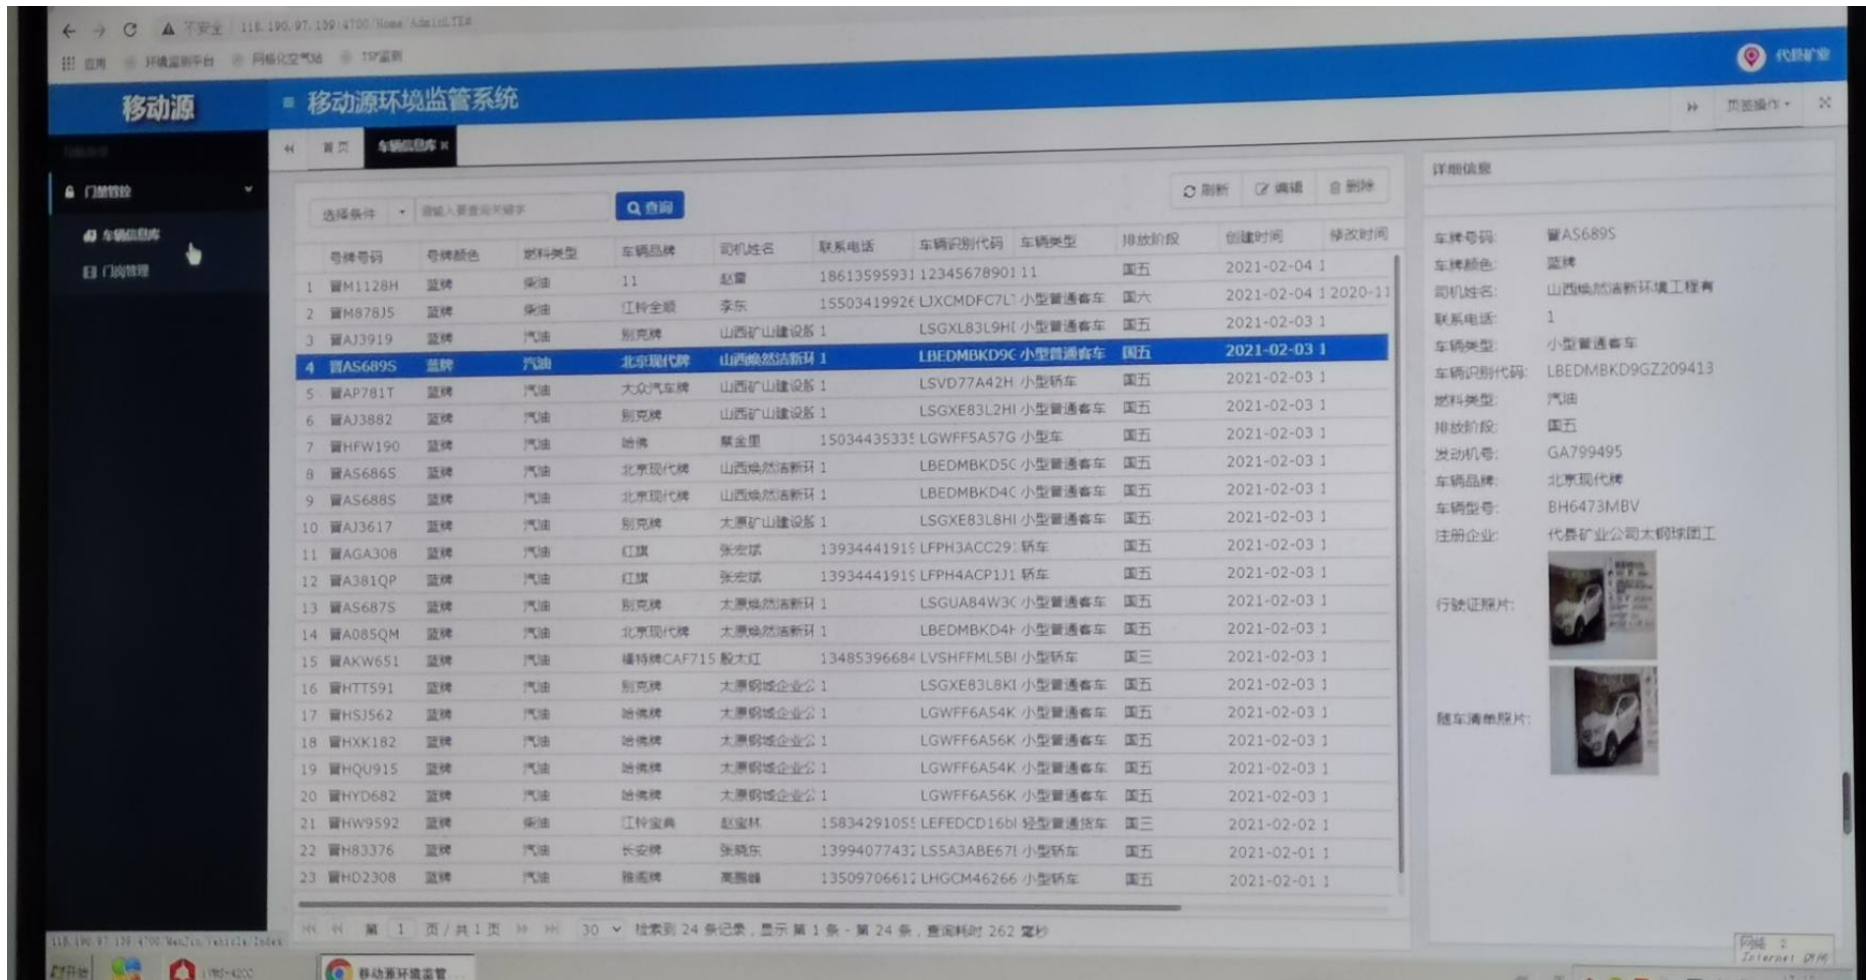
不安全 | 118.190.97.139:4700/Home/AdminLTE#

应用 环境监测平台 网格化空气站 TSP监测

代县矿业

移动源 移动源环境监管系统

页签操作

门禁管控
车辆信息库
门岗管理

首页 车辆信息库 ×

选择条件 请输入要查询关键字 查询

刷新 编辑 删除

| | 号牌号码 | 号牌颜色 | 燃料类型 | 车辆品牌 | 司机姓名 | 联系电话 | 车辆识别代码 | 车辆类型 | 排放阶段 | 创建时间 | 修改时间 |
|---|---|---|---|---|---|---|---|---|---|---|---|
| 1 | 晋M1128H | 蓝牌 | 柴油 | 11 | 赵警 | 18613595931 | 12345678901 | 11 | 国五 | 2021-02-04 1 | |
| 2 | 晋M878J5 | 蓝牌 | 柴油 | 江铃全顺 | 李东 | 15503419926 | LJXCMDFC7L | 小型普通客车 | 国六 | 2021-02-04 1 | 2020-11 |
| 3 | 晋AJ3919 | 蓝牌 | 汽油 | 别克牌 | 山西矿山建设1 | | LSGXL83L9H | 小型普通客车 | 国五 | 2021-02-03 1 | |
| 4 | 晋AS689S | 蓝牌 | 汽油 | 北京现代牌 | 山西焕然清新环1 | | LBEDMBKD9C | 小型普通客车 | 国五 | 2021-02-03 1 | |
| 5 | 晋AP781T | 蓝牌 | 汽油 | 大众汽车牌 | 山西矿山建设1 | | LSVD77A42H | 小型轿车 | 国五 | 2021-02-03 1 | |
| 6 | 晋AJ3882 | 蓝牌 | 汽油 | 别克牌 | 山西矿山建设1 | | LSGXE83L2HI | 小型普通客车 | 国五 | 2021-02-03 1 | |
| 7 | 晋HFW190 | 蓝牌 | 汽油 | 哈弗 | 聂金理 | 15034435335 | LGWFF5A57G | 小型车 | 国五 | 2021-02-03 1 | |
| 8 | 晋AS686S | 蓝牌 | 汽油 | 北京现代牌 | 山西焕然清新环1 | | LBEDMBKD5C | 小型普通客车 | 国五 | 2021-02-03 1 | |
| 9 | 晋AS688S | 蓝牌 | 汽油 | 北京现代牌 | 山西焕然清新环1 | | LBEDMBKD4C | 小型普通客车 | 国五 | 2021-02-03 1 | |
| 10 | 晋AJ3617 | 蓝牌 | 汽油 | 别克牌 | 太原矿山建设1 | | LSGXE83L8HI | 小型普通客车 | 国五 | 2021-02-03 1 | |
| 11 | 晋AGA308 | 蓝牌 | 汽油 | 红旗 | 张宏斌 | 13934441919 | LFPH3ACC29 | 轿车 | 国五 | 2021-02-03 1 | |
| 12 | 晋A381QP | 蓝牌 | 汽油 | 红旗 | 张宏斌 | 13934441919 | LFPH4ACP1J1 | 轿车 | 国五 | 2021-02-03 1 | |
| 13 | 晋AS687S | 蓝牌 | 汽油 | 别克牌 | 太原焕然清新环1 | | LSGUA84W3C | 小型普通客车 | 国五 | 2021-02-03 1 | |
| 14 | 晋A085QM | 蓝牌 | 汽油 | 北京现代牌 | 太原焕然清新环1 | | LBEDMBKD4H | 小型普通客车 | 国五 | 2021-02-03 1 | |
| 15 | 晋AKW651 | 蓝牌 | 汽油 | 捷特牌CAF715 | 殷太红 | 13485396684 | LVSHFFML5BI | 小型轿车 | 国三 | 2021-02-03 1 | |
| 16 | 晋HTT591 | 蓝牌 | 汽油 | 别克牌 | 太原钢城企业公1 | | LSGXE83L8KI | 小型普通客车 | 国五 | 2021-02-03 1 | |
| 17 | 晋HSJ562 | 蓝牌 | 汽油 | 哈佛牌 | 太原钢城企业公1 | | LGWFF6A54K | 小型普通客车 | 国五 | 2021-02-03 1 | |
| 18 | 晋HXK182 | 蓝牌 | 汽油 | 哈佛牌 | 太原钢城企业公1 | | LGWFF6A56K | 小型普通客车 | 国五 | 2021-02-03 1 | |
| 19 | 晋HQU915 | 蓝牌 | 汽油 | 哈佛牌 | 太原钢城企业公1 | | LGWFF6A54K | 小型普通客车 | 国五 | 2021-02-03 1 | |
| 20 | 晋HYD682 | 蓝牌 | 汽油 | 哈佛牌 | 太原钢城企业公1 | | LGWFF6A56K | 小型普通客车 | 国五 | 2021-02-03 1 | |
| 21 | 晋HW9592 | 蓝牌 | 柴油 | 江铃宝典 | 赵宝林 | 15834291055 | LEFEDCD16bl | 轻型普通货车 | 国三 | 2021-02-02 1 | |
| 22 | 晋H83376 | 蓝牌 | 汽油 | 长安牌 | 张晓东 | 13994077432 | LS5A3ABE67I | 小型轿车 | 国五 | 2021-02-01 1 | |
| 23 | 晋HD2308 | 蓝牌 | 汽油 | 雅阁牌 | 高晓峰 | 13509706612 | LHGCM46266 | 小型轿车 | 国五 | 2021-02-01 1 | |

第 1 页/共 1 页 30 检索到 24 条记录，显示 第 1 条 - 第 24 条，查询耗时 262 毫秒

详细信息

车牌号码: 晋AS689S
车辆颜色: 蓝牌
司机姓名: 山西焕然清新环境工程有
联系电话: 1
车辆类型: 小型普通客车
车辆识别代码: LBEDMBKD9GZ209413
燃料类型: 汽油
排放阶段: 国五
发动机号: GA799495
车辆品牌: 北京现代牌
车辆型号: BH6473MBV
注册企业: 代县矿业公司太钢球团工
行驶证照片:
随车清单照片:

118.190.97.139:4700/NewZcu/Vehicle/Index

开始 移动源环境监管

Internet